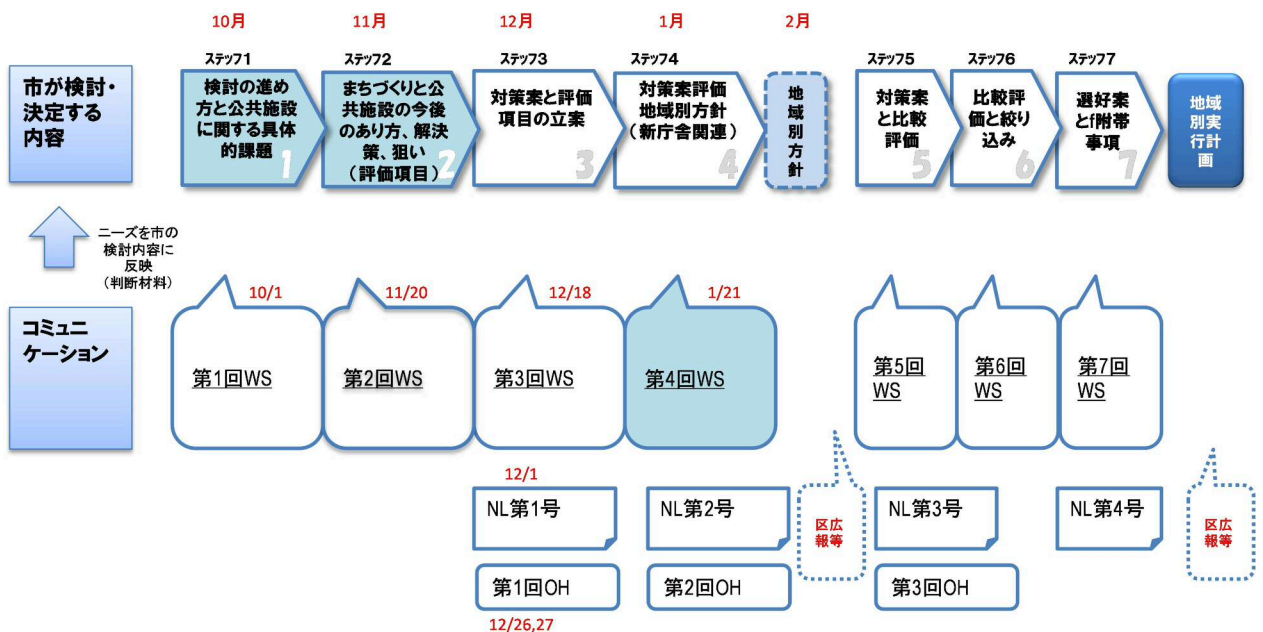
10月

11月

12月

1月

2月

市が検討・決定する内容

ステップ1
検討の進め方と公共施設に関する具体的課題
1

ステップ2
まちづくりと公共施設の今後のあり方、解決策、狙い（評価項目）
2

ステップ3
対策案と評価項目の立案
3

ステップ4
対策案評価地域別方針（新庁舎関連）
4

地域別方針

ステップ5
対策案と比較評価
5

ステップ6
比較評価と絞り込み
6

ステップ7
選好案とf附帯事項
7

地域別実行計画

ニーズを市の検討内容に反映（判断材料）

コミュニケーション

10/1
第1回WS

11/20
第2回WS

12/18
第3回WS

1/21
第4回WS

第5回WS

第6回WS

第7回WS

12/1
NL第1号

NL第2号

区広報等

NL第3号

NL第4号

区広報等

第1回OH
12/26,27

第2回OH

第3回OH